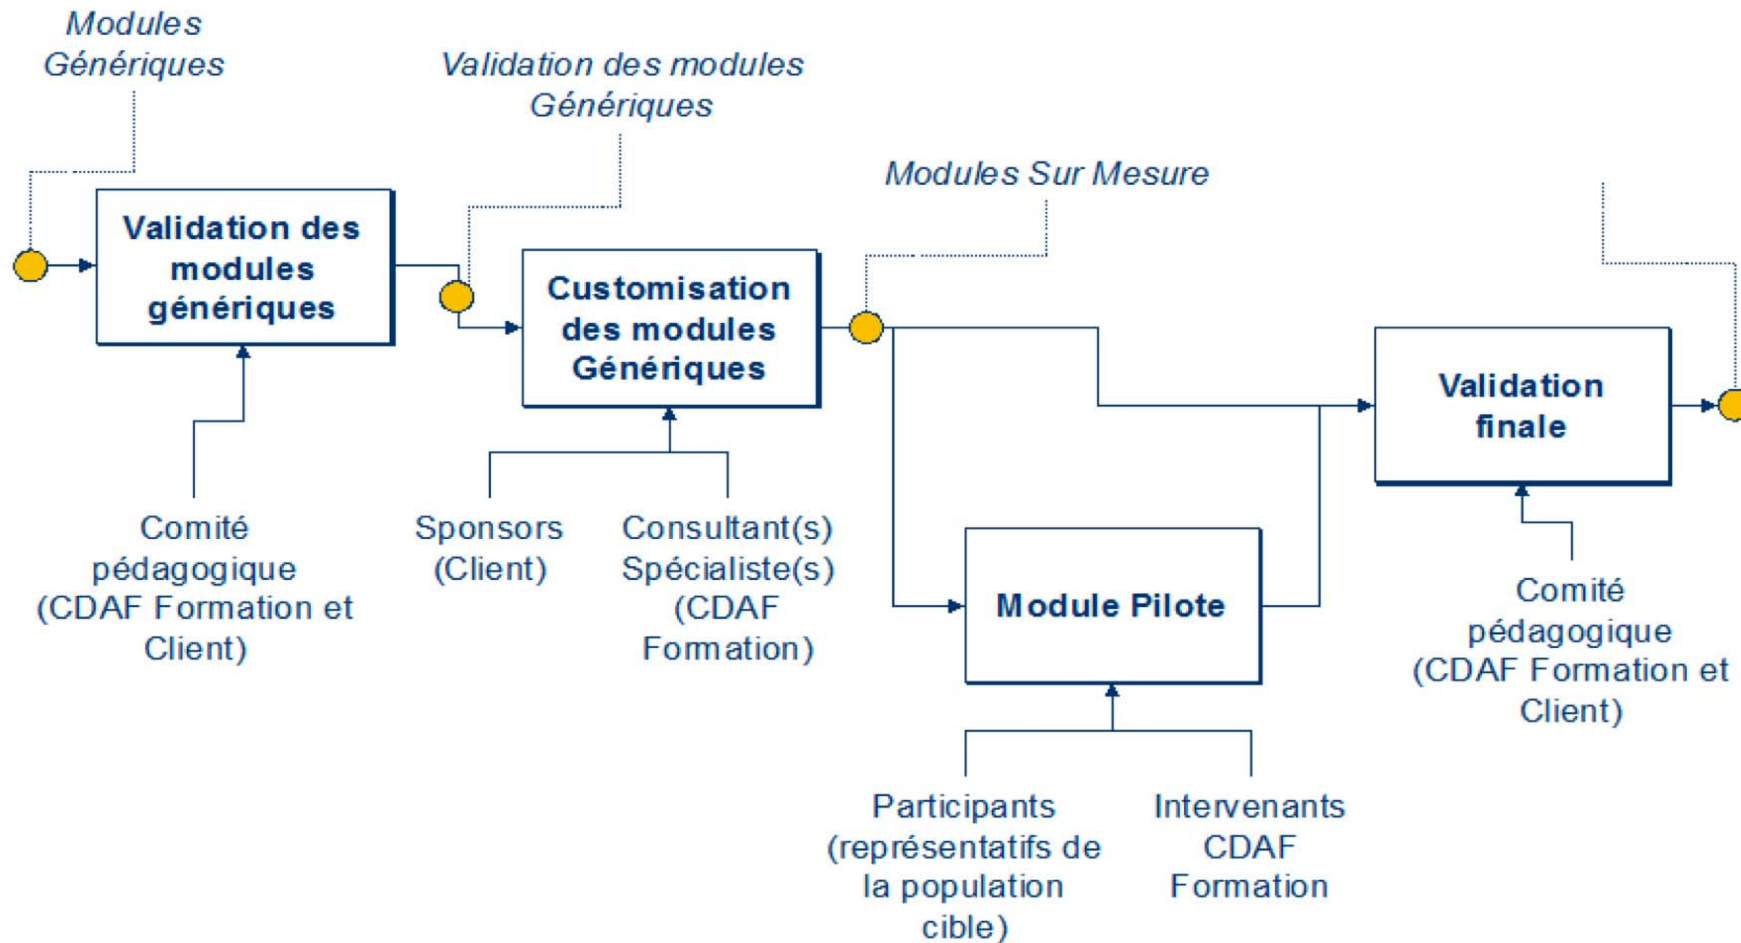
Modules Génériques

Validation des modules Génériques

Modules Sur Mesure

Validation des modules génériques

Customisation des modules Génériques

Validation finale

Module Pilote

Comité pédagogique (CDAF Formation et Client)

Sponsors (Client)

Consultant(s) Spécialiste(s) (CDAF Formation)

Comité pédagogique (CDAF Formation et Client)

Participants (représentatifs de la population cible)

Intervenants CDAF Formation